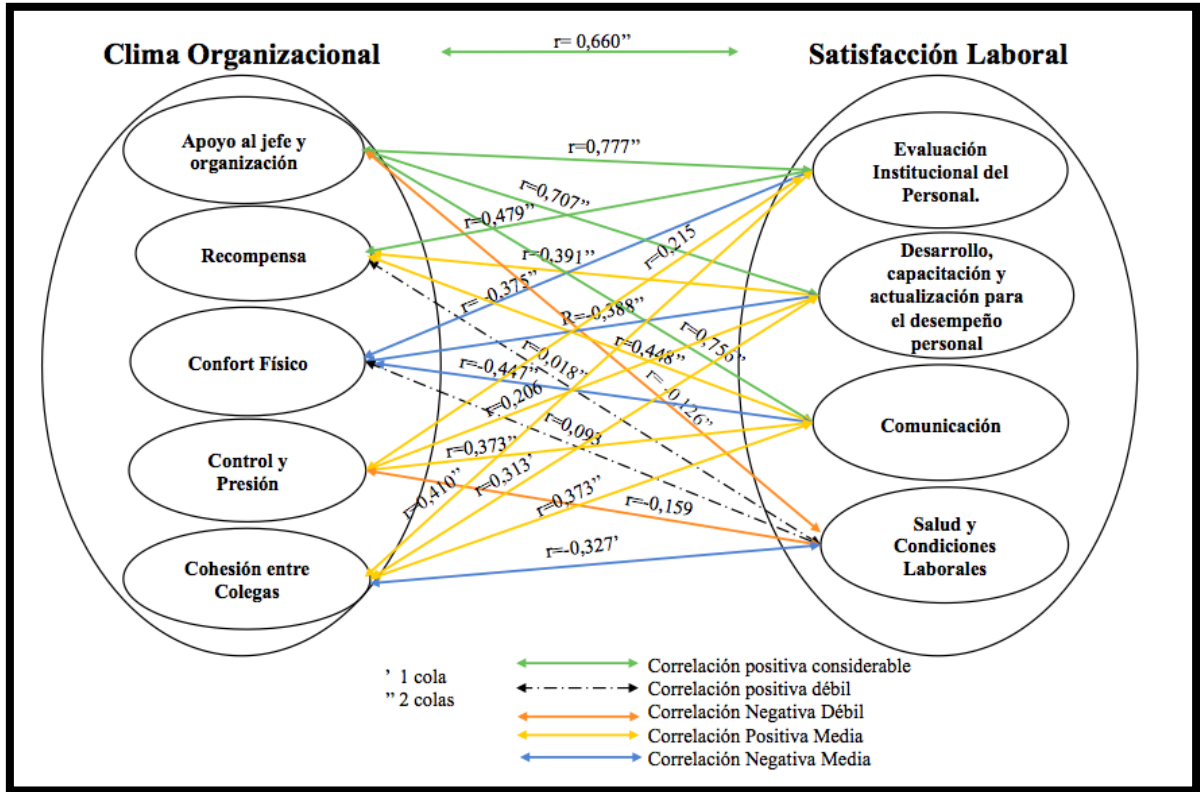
Clima Organizacional

r= 0,660”

Satisfacción Laboral

Apoyo al jefe y organización

Recompensa

Confort Físico

Control y Presión

Cohesión entre Colegas

Evaluación Institucional del Personal.

Desarrollo, capacitación y actualización para el desempeño personal

Comunicación

Salud y Condiciones Laborales

r=0,777”

r=0,707”

r=0,479”

r=0,215

r=0,391”

r=-0,375”

R=-0,388”

r=0,756”

r=0,018”

r=-0,447”

r=0,448”

r=-0,126”

r=0,206

r=0,093

r=0,373”

r=0,313’

r=0,410”

r=0,373”

r=-0,159

r=-0,327’

’ 1 cola
” 2 colas

Correlación positiva considerable
Correlación positiva débil
Correlación Negativa Débil
Correlación Positiva Media
Correlación Negativa Media